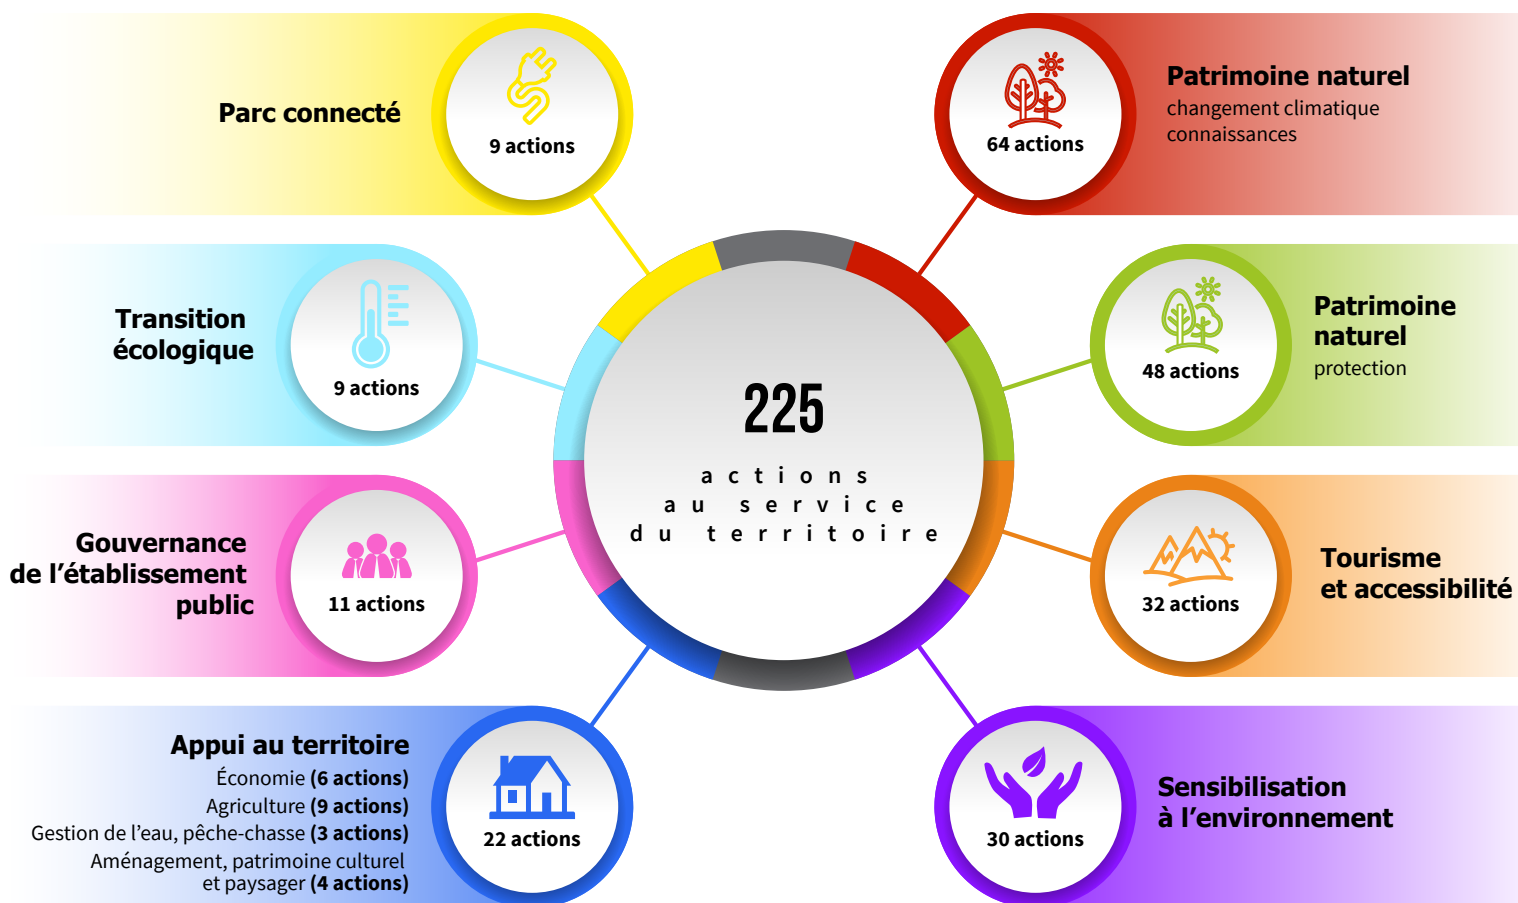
Parc connecté

9 actions

Patrimoine naturel
changement climatique
connaissances

64 actions

Transition écologique

9 actions

225
actions
au service
du territoire

48 actions

Patrimoine naturel
protection

Gouvernance de l'établissement public

11 actions

32 actions

Tourisme et accessibilité

Appui au territoire
Économie **(6 actions)**
Agriculture **(9 actions)**
Gestion de l'eau, pêche-chasse **(3 actions)**
Aménagement, patrimoine culturel et paysager **(4 actions)**

22 actions

30 actions

Sensibilisation à l'environnement